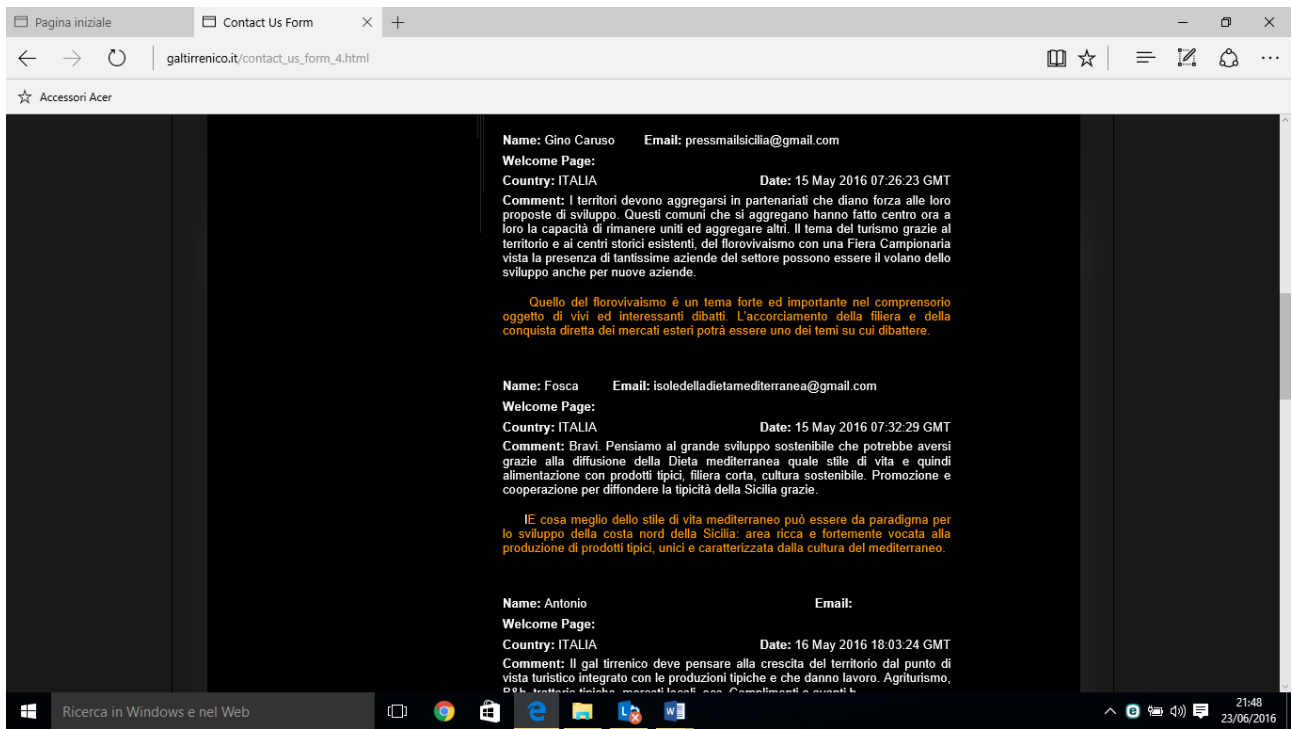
Pagina iniziale
Contact Us Form
galtirrenico.it/contact_us_form_4.html
Accessori Acer

Name: Gino Caruso Email: pressmailsicilia@gmail.com
Welcome Page:
Country: ITALIA Date: 15 May 2016 07:26:23 GMT
Comment: I territori devono aggregarsi in partenariati che diano forza alle loro proposte di sviluppo. Questi comuni che si aggregano hanno fatto centro ora a loro la capacità di rimanere uniti ed aggregare altri. Il tema del turismo grazie al territorio e ai centri storici esistenti, del florovivaismo con una Fiera Campionaria vista la presenza di tantissime aziende del settore possono essere il volano dello sviluppo anche per nuove aziende.

Quello del florovivaismo è un tema forte ed importante nel comprensorio oggetto di vivi ed interessanti dibatti. L'accorciamento della filiera e della conquista diretta dei mercati esteri potrà essere uno dei temi su cui dibattere.

Name: Fosca Email: isoledelladietamediterranea@gmail.com
Welcome Page:
Country: ITALIA Date: 15 May 2016 07:32:29 GMT
Comment: Bravi. Pensiamo al grande sviluppo sostenibile che potrebbe aversi grazie alla diffusione della Dieta mediterranea quale stile di vita e quindi alimentazione con prodotti tipici, filiera corta, cultura sostenibile. Promozione e cooperazione per diffondere la tipicità della Sicilia grazie.

IE cosa meglio dello stile di vita mediterraneo può essere da paradigma per lo sviluppo della costa nord della Sicilia: area ricca e fortemente vocata alla produzione di prodotti tipici, unici e caratterizzata dalla cultura del mediterraneo.

Name: Antonio Email:
Welcome Page:
Country: ITALIA Date: 16 May 2016 18:03:24 GMT
Comment: Il gal tirrenico deve pensare alla crescita del territorio dal punto di vista turistico integrato con le produzioni tipiche e che danno lavoro. Agriturismo, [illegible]

Ricerca in Windows e nel Web
21:48
23/06/2016